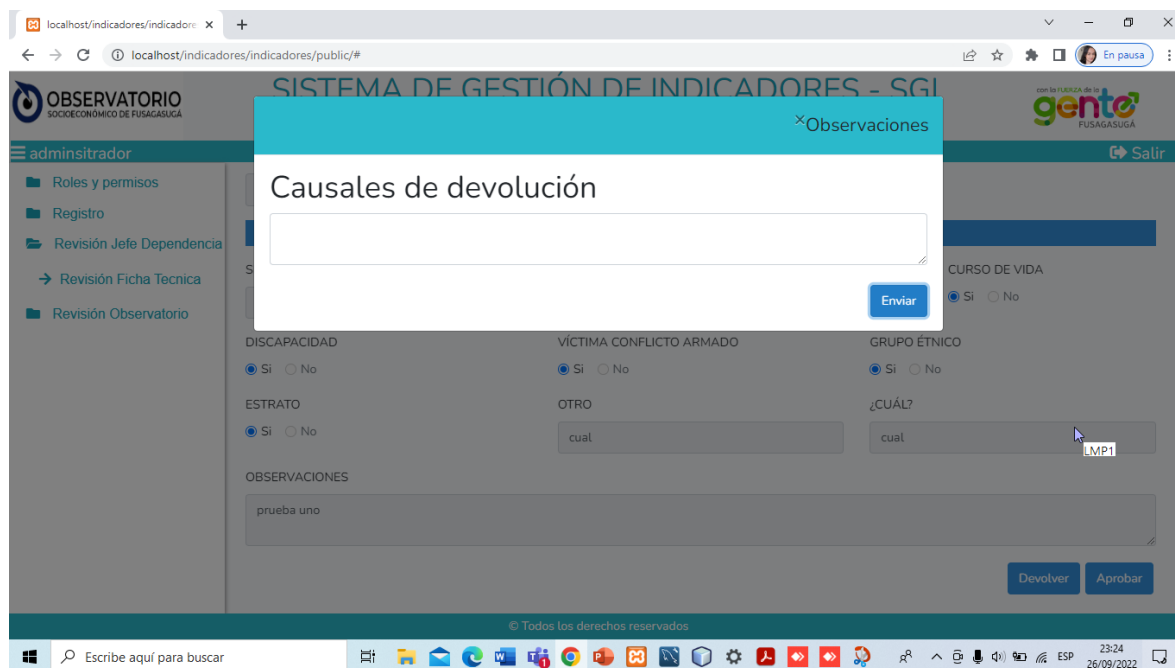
localhost/indicadores/indicadore ×
+
localhost/indicadores/indicadores/public/#
En pausa

OBSERVATORIO
SOCIOECONÓMICO DE FUSAGASUGÁ

SISTEMA DE GESTIÓN DE INDICADORES - SGI

con la FUERZA de la gente FUSAGASUGÁ

adminsitrador
Salir

Roles y permisos
Registro
Revisión Jefe Dependencia
Revisión Ficha Tecnica
Revisión Observatorio

×Observaciones

Causales de devolución

Enviar

CURSO DE VIDA
Si No

DISCAPACIDAD
Si No

VÍCTIMA CONFLICTO ARMADO
Si No

GRUPO ÉTNICO
Si No

ESTRATO
Si No

OTRO
cual

¿CUÁL?
cual

LMP1

OBSERVACIONES
prueba uno

Devolver
Aprobar

© Todos los derechos reservados

Escribe aquí para buscar
ESP
23:24
26/09/2022